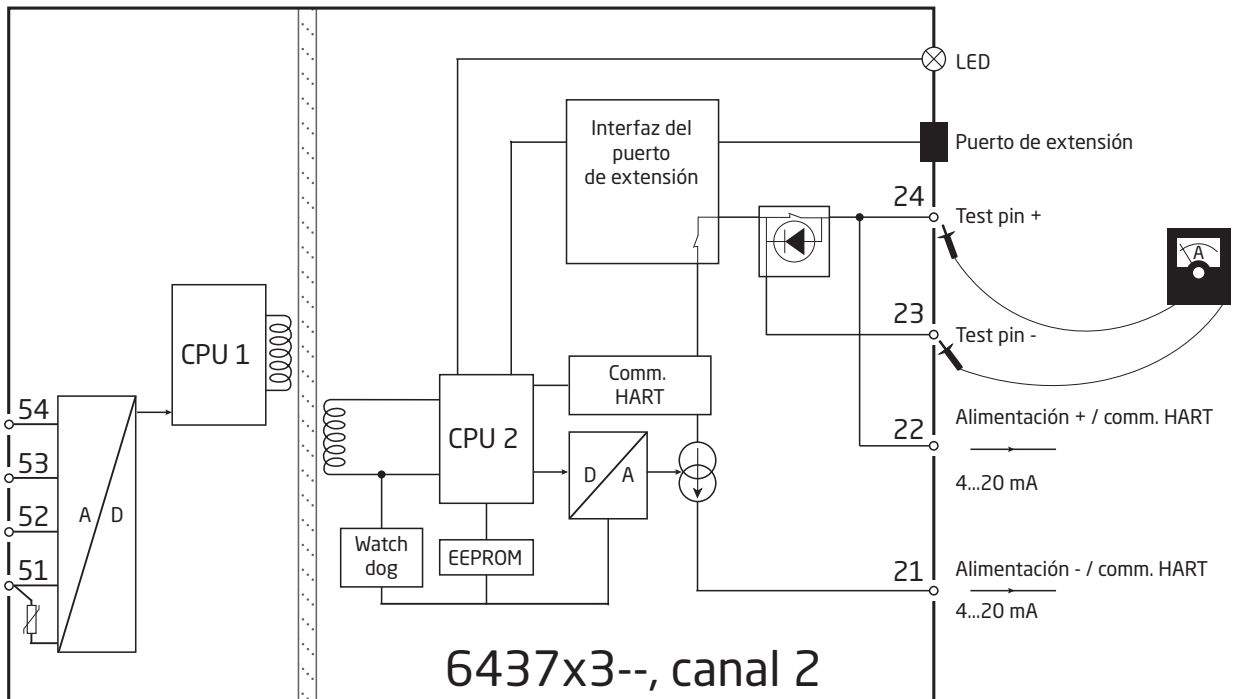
LED

Interfaz del puerto de extensión

Puerto de extensión

24

Test pin +

A

23

Test pin -

CPU 1

Comm. HART

54

53

52

51

A

D

CPU 2

D

A

22

Alimentación + / comm. HART

4...20 mA

Watch dog

EEPROM

21

Alimentación - / comm. HART

4...20 mA

6437x3--, canal 2